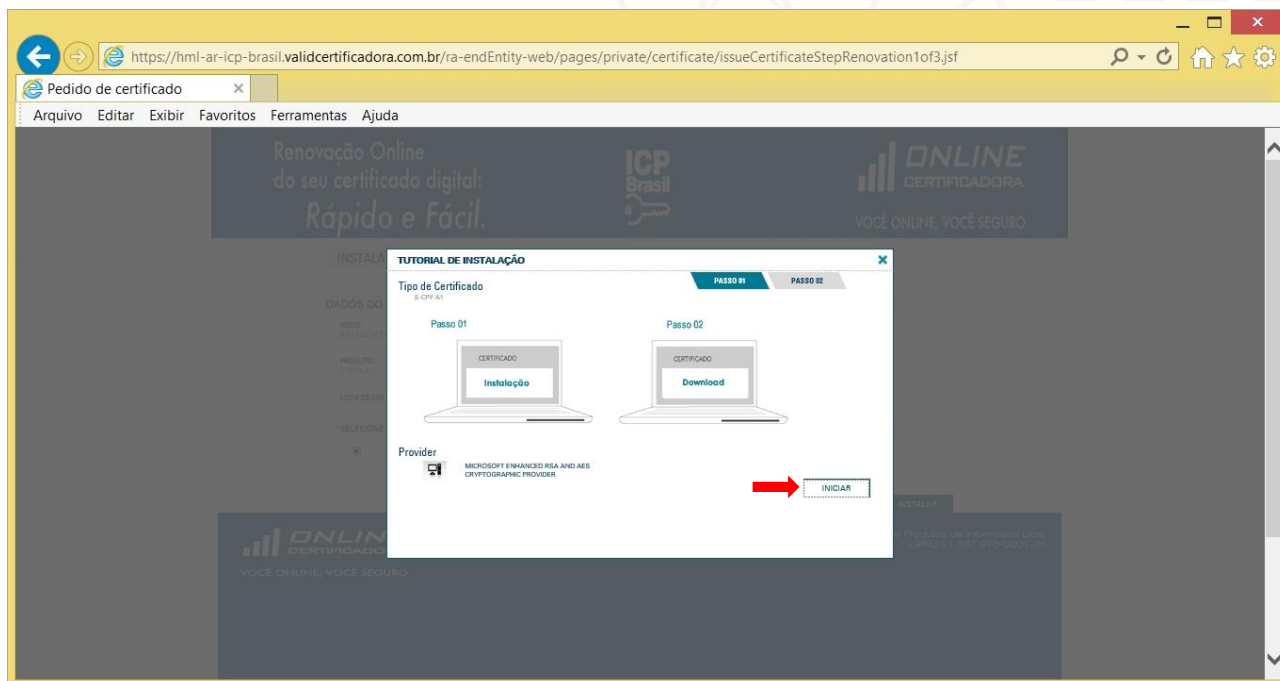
https://hml-ar-icp-brasil.validcertificadora.com.br/ra-endEntity-web/pages/private/certificate/issueCertificateStepRenovation1of3.jsf

Pedido de certificado ×

Arquivo Editar Exibir Favoritos Ferramentas Ajuda

Renovação Online do seu certificado digital: Rápido e Fácil.

ICP Brasil

ONLINE CERTIFICADORA

VOCÊ ONLINE, VOCÊ SEGURO

INSTALA

DADOS DO

NOME

PRODUTO

LISTA DE

SELECIONE

TUTORIAL DE INSTALAÇÃO ×

PASSO 01 PASSO 02

Tipo de Certificado
E-CPF A1

Passo 01

CERTIFICADO

Instalação

Passo 02

CERTIFICADO

Download

Provider

MICROSOFT ENHANCED RSA AND AES CRYPTOGRAPHIC PROVIDER

INICIAR

INSTALAR

ONLINE CERTIFICADORA

VOCÊ ONLINE, VOCÊ SEGURO

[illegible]